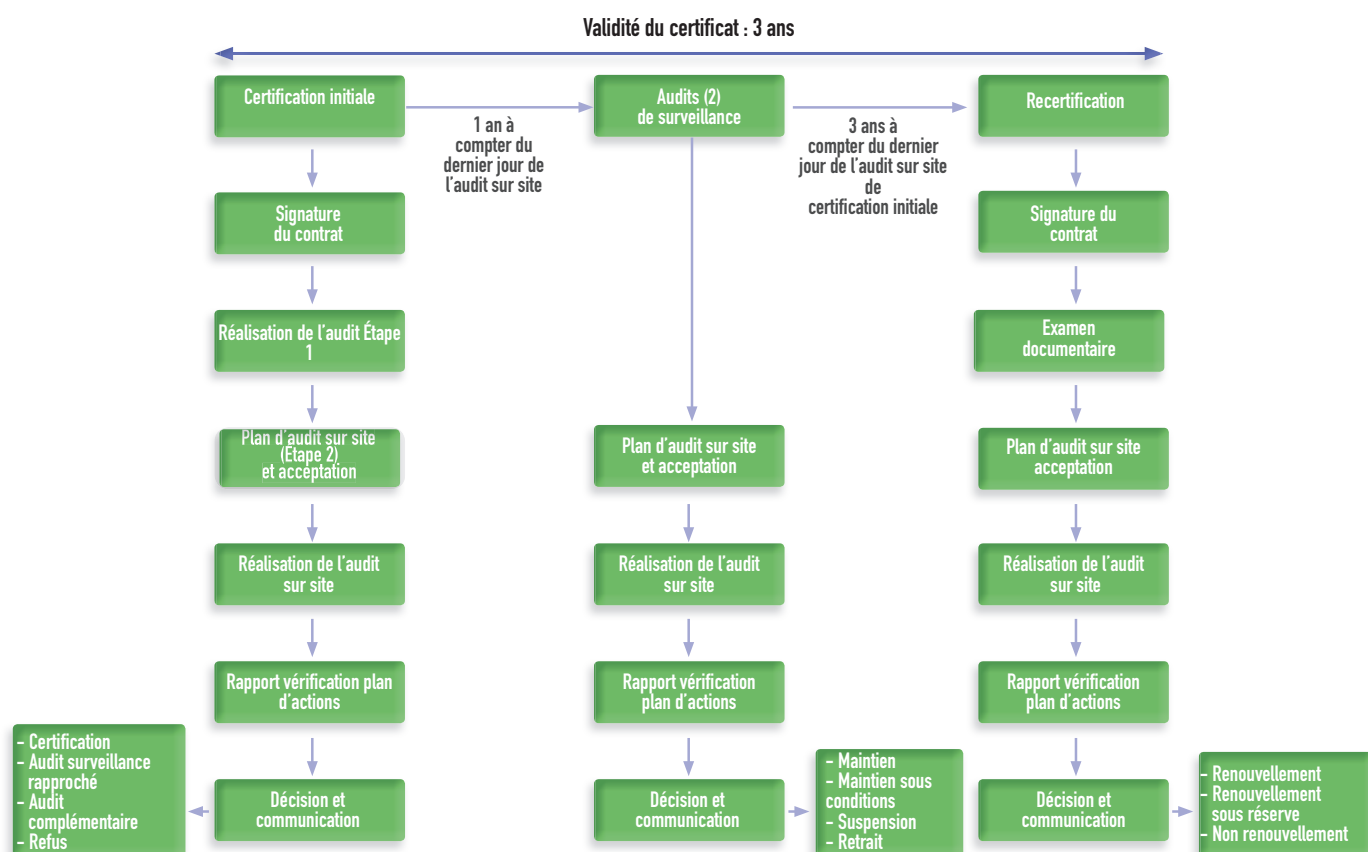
Validité du certificat : 3 ans

Certification initiale

1 an à compter du dernier jour de l'audit sur site

Audits (2) de surveillance

3 ans à compter du dernier jour de l'audit sur site de certification initiale

Recertification

Signature du contrat

Signature du contrat

Réalisation de l'audit Étape 1

Examen documentaire

Plan d'audit sur site (Étape 2) et acceptation

Plan d'audit sur site et acceptation

Plan d'audit sur site acceptation

Réalisation de l'audit sur site

Réalisation de l'audit sur site

Réalisation de l'audit sur site

Rapport vérification plan d'actions

Rapport vérification plan d'actions

Rapport vérification plan d'actions

- Certification
- Audit surveillance rapproché
- Audit complémentaire
- Refus

Décision et communication

Décision et communication

- Maintien
- Maintien sous conditions
- Suspension
- Retrait

Décision et communication

- Renouvellement
- Renouvellement sous réserve
- Non renouvellement